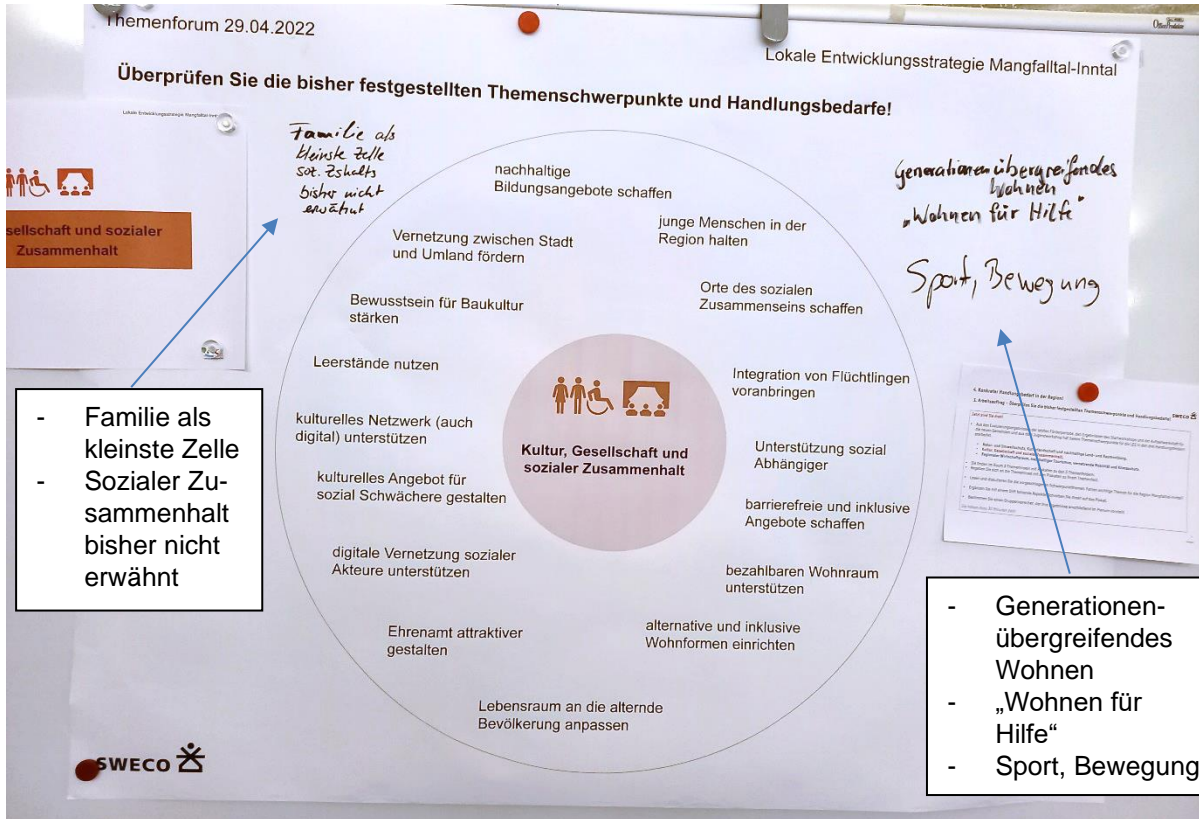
Themenforum 29.04.2022

Lokale Entwicklungsstrategie Mangfalltal-Inntal

Überprüfen Sie die bisher festgestellten Themenschwerpunkte und Handlungsbedarfe!

Lokale Entwicklungsstrategie Mangfalltal-Inntal

sellschaft und sozialer Zusammenhalt

Familie als kleinste Zelle soz. Zshalts bisher nicht erwähnt

nachhaltige Bildungsangebote schaffen

junge Menschen in der Region halten

Vernetzung zwischen Stadt und Umland fördern

Orte des sozialen Zusammenseins schaffen

Bewusstsein für Baukultur stärken

Leerstände nutzen

Integration von Flüchtlingen voranbringen

kulturelles Netzwerk (auch digital) unterstützen

Kultur, Gesellschaft und sozialer Zusammenhalt

Unterstützung sozial Abhängiger

kulturelles Angebot für sozial Schwächere gestalten

barrierefreie und inklusive Angebote schaffen

digitale Vernetzung sozialer Akteure unterstützen

bezahlbaren Wohnraum unterstützen

Ehrenamt attraktiver gestalten

alternative und inklusive Wohnformen einrichten

Lebensraum an die alternde Bevölkerung anpassen

SWECO

Generationenübergreifendes Wohnen „Wohnen für Hilfe"

Sport, Bewegung

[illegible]

- Familie als kleinste Zelle
- Sozialer Zusammenhalt bisher nicht erwähnt

- Generationenübergreifendes Wohnen
- „Wohnen für Hilfe"
- Sport, Bewegung